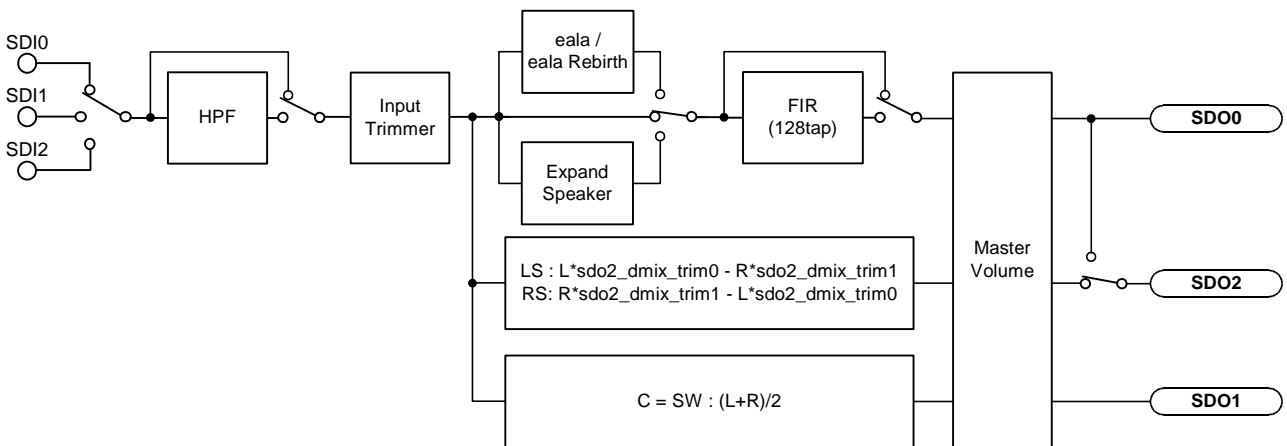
SDI0
SDI1
SDI2
HPF
Input Trimmer
eala / eala Rebirth
Expand Speaker
FIR (128tap)
Master Volume
SDO0
SDO2
SDO1
LS : L*sdo2_dmix_trim0 - R*sdo2_dmix_trim1
RS: R*sdo2_dmix_trim1 - L*sdo2_dmix_trim0
C = SW : (L+R)/2